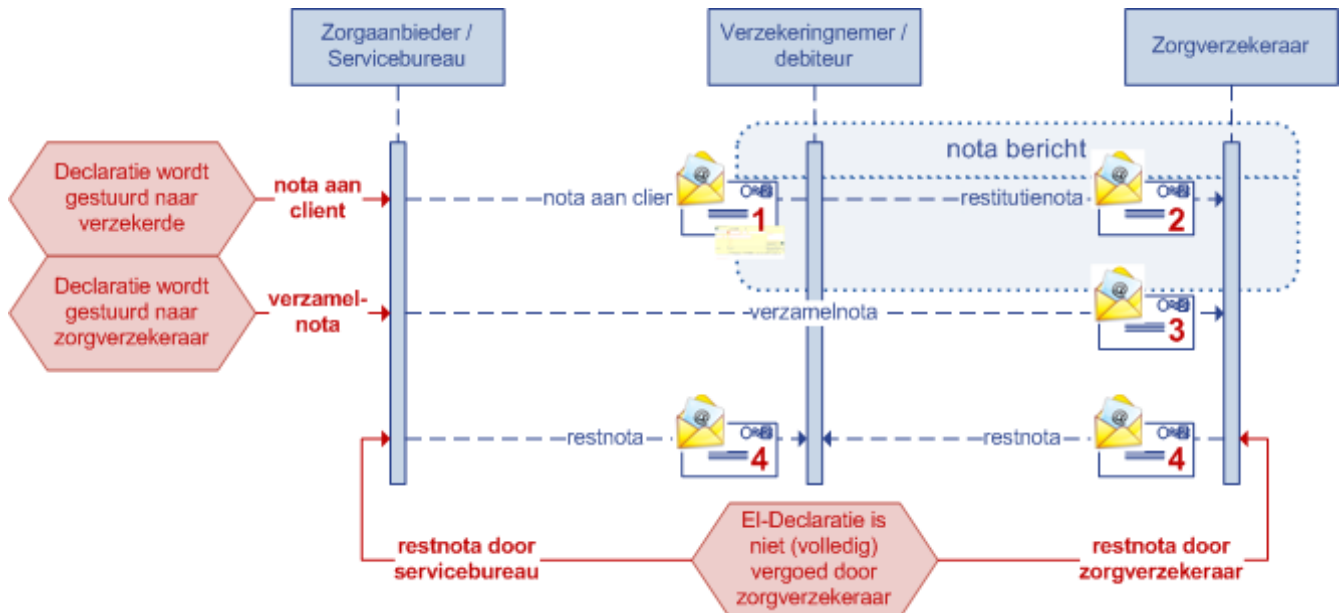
Zorgaanbieder / Servicebureau

Verzekeringnemer / debiteur

Zorgverzekeraar

nota bericht

Declaratie wordt gestuurd naar verzekerde

nota aan client

nota aan clier

1

restitutienota

2

Declaratie wordt gestuurd naar zorgverzekeraar

verzamel-nota

verzamelnota

3

restnota

4

restnota

4

restnota door servicebureau

El-Declaratie is niet (volledig) vergoed door zorgverzekeraar

restnota door zorgverzekeraar